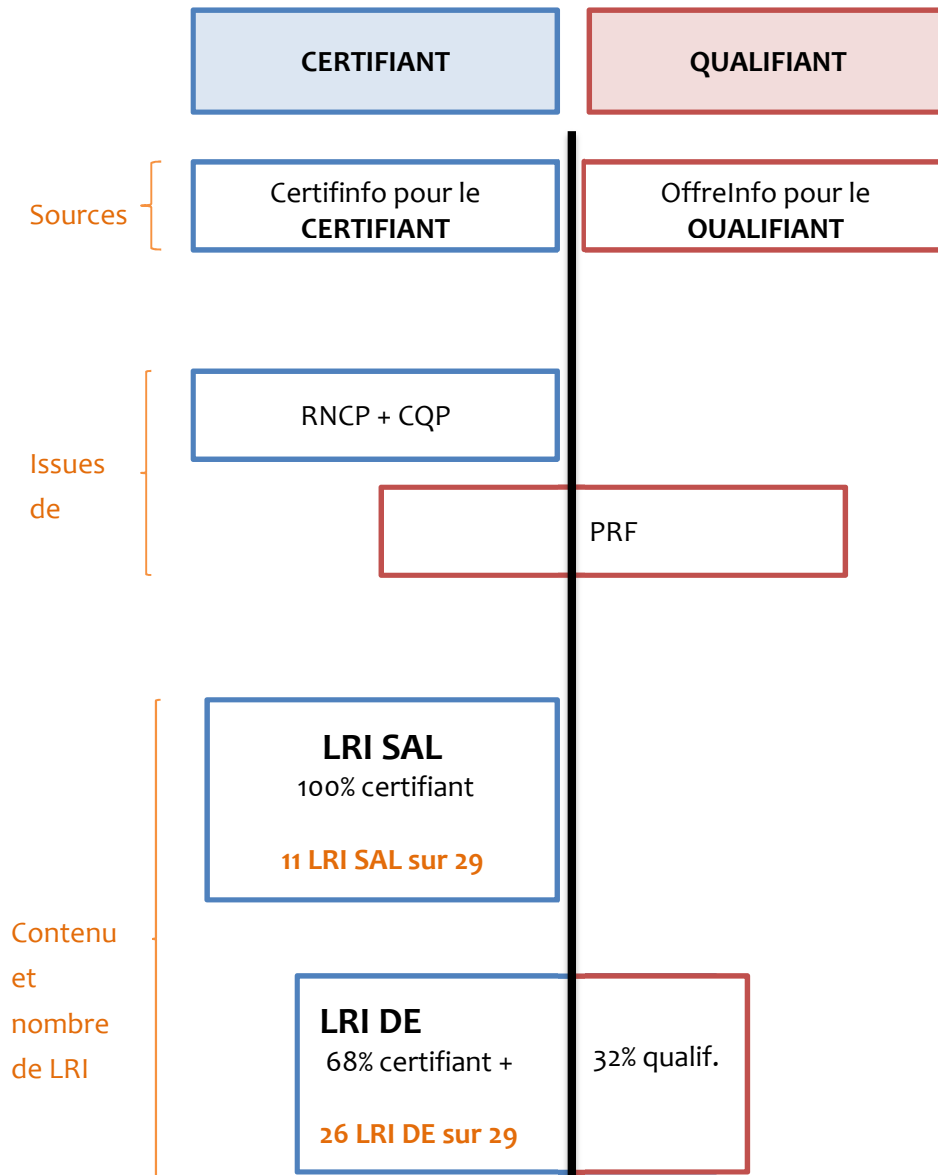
CERTIFIANT

QUALIFIANT

Sources

Certifinfo pour le **CERTIFIANT**

OffreInfo pour le **OUALIFIANT**

Issues de

RNCP + CQP

PRF

Contenu et nombre de LRI

**LRI SAL**
100% certifiant

**11 LRI SAL sur 29**

**LRI DE**
68% certifiant +

32% qualif.

**26 LRI DE sur 29**